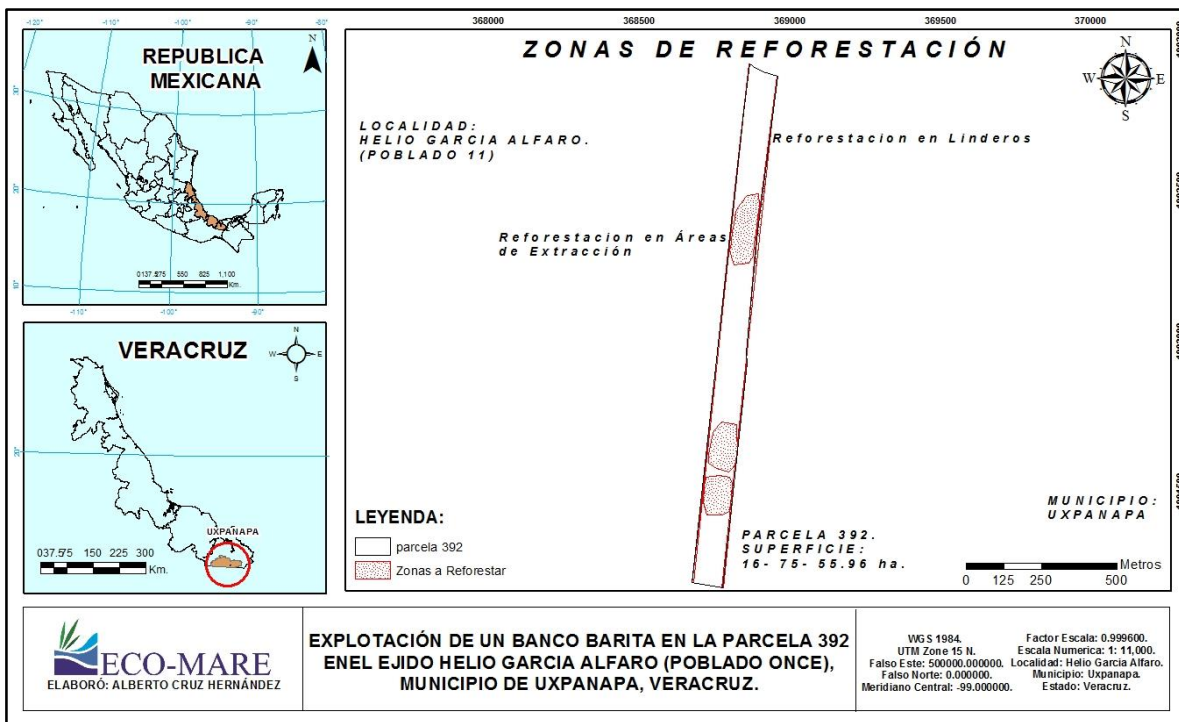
-120° -110° -100° -90° -80°

REPUBLICA MEXICANA

N

30° 20° 10°

0 137.5 275 550 825 1,100 Km.

-110° -100° -90°

VERACRUZ

N W E S

20°

UXPANAPA

0 37.5 75 150 225 300 Km.

368000 368500 369000 369500 370000

ZONAS DE REFORESTACIÓN

N W E S

LOCALIDAD: HELIO GARCIA ALFARO. (POBLADO 11)

Reforestacion en Linderos

Reforestacion en Áreas de Extracción

LEYENDA:

parcela 392

Zonas a Reforestar

PARCELA 392. SUPERFICIE: 16- 75- 55.96 ha.

MUNICIPIO: UXPANAPA

Metros
0 125 250 500

ECO-MARE
ELABORÓ: ALBERTO CRUZ HERNÁNDEZ

EXPLOTACIÓN DE UN BANCO BARITA EN LA PARCELA 392 ENEL EJIDO HELIO GARCIA ALFARO (POBLADO ONCE), MUNICIPIO DE UXPANAPA, VERACRUZ.

WGS 1984.
UTM Zone 15 N.
Falso Este: 500000.000000.
Falso Norte: 0.000000.
Meridiano Central: -99.000000.

Factor Escala: 0.999600.
Escala Numerica: 1: 11,000.
Localidad: Helio Garcia Alfaro.
Municipio: Uxpanapa.
Estado: Veracruz.